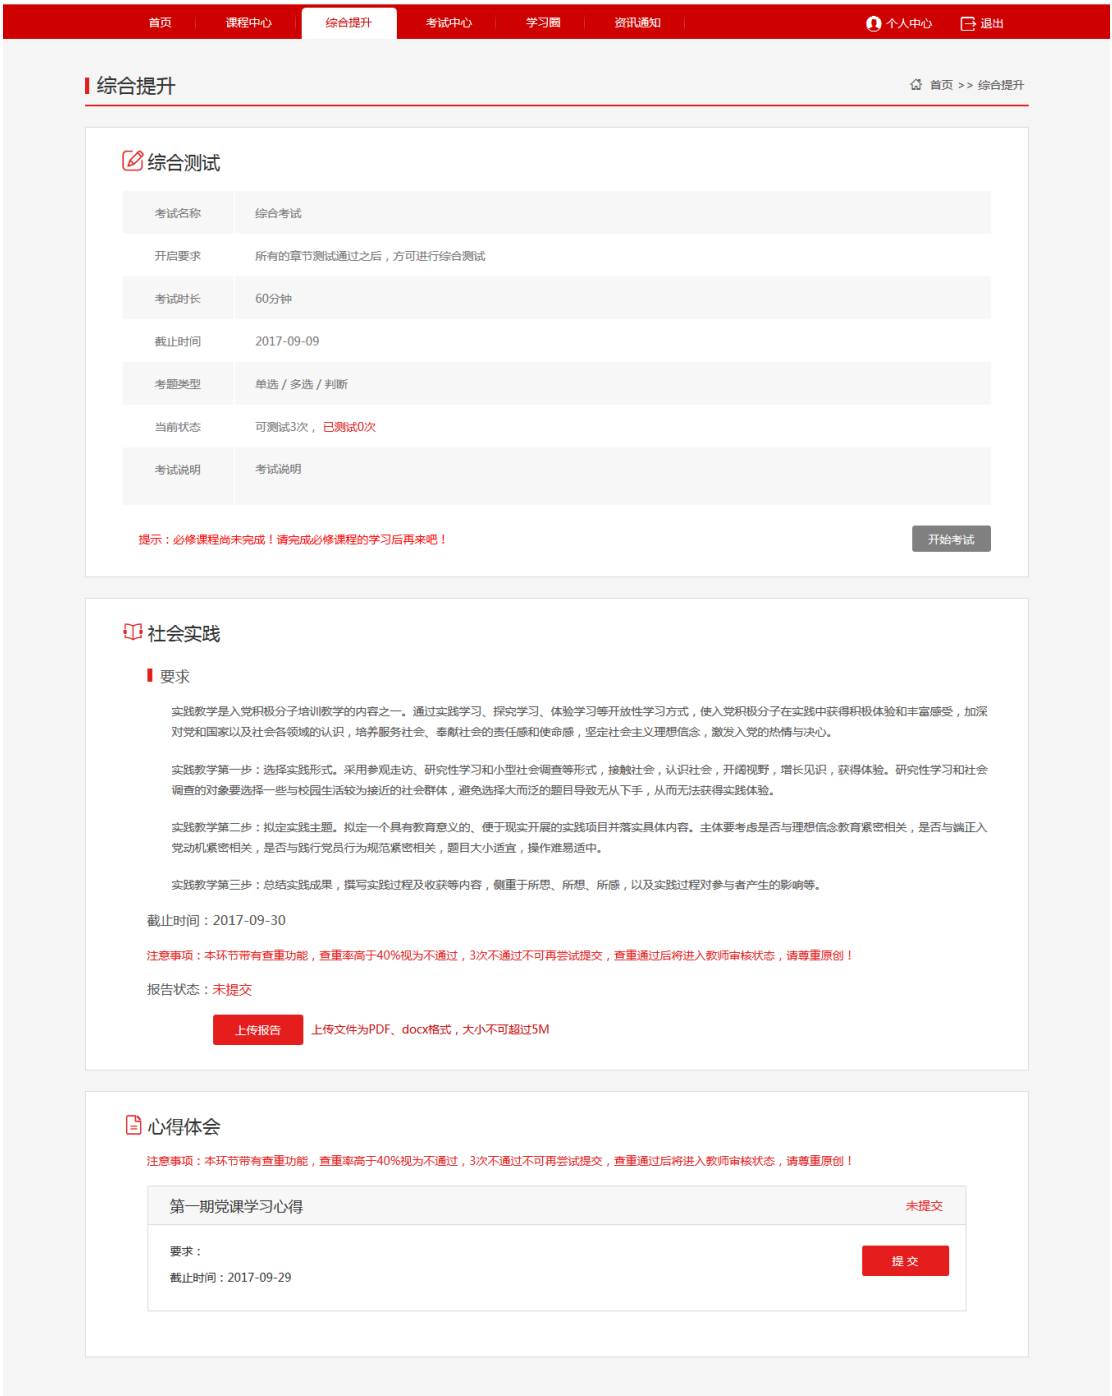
首页 课程中心 综合提升 考试中心 学习圈 资讯通知 个人中心 退出

综合提升

首页 >> 综合提升

综合测试

| 考试名称 | 综合考试 |
|---|---|
| 开启要求 | 所有的章节测试通过之后，方可进行综合测试 |
| 考试时长 | 60分钟 |
| 截止时间 | 2017-09-09 |
| 考题类型 | 单选 / 多选 / 判断 |
| 当前状态 | 可测试3次， 已测试0次 |
| 考试说明 | 考试说明 |

提示：必修课程尚未完成！请完成必修课程的学习后再来吧！

开始考试

社会实践

要求

实践教学是入党积极分子培训教学的内容之一。通过实践学习、探究学习、体验学习等开放性学习方式，使入党积极分子在实践中获得积极体验和丰富感受，加深对党和国家以及社会各领域的认识，培养服务社会、奉献社会的责任感和使命感，坚定社会主义理想信念，激发入党的热情与决心。

实践教学第一步：选择实践形式。采用参观走访、研究性学习和小型社会调查等形式，接触社会，认识社会，开阔视野，增长见识，获得体验。研究性学习和社会调查的对象要选择一些与校园生活较为接近的社会群体，避免选择大而泛的题目导致无从下手，从而无法获得实践体验。

实践教学第二步：拟定实践主题。拟定一个具有教育意义的、便于现实开展的实践项目并落实具体内容。主体要考虑是否与理想信念教育紧密相关，是否与端正入党动机紧密相关，是否与践行党员行为规范紧密相关，题目大小适宜，操作难易适中。

实践教学第三步：总结实践成果，撰写实践过程及收获等内容，侧重于所思、所想、所感，以及实践过程对参与者产生的影响等。

截止时间：2017-09-30

注意事项：本环节带有查重功能，查重率高于40%视为不通过，3次不通过不可再尝试提交，查重通过后将进入教师审核状态，请尊重原创！

报告状态：未提交

上传报告 上传文件为PDF、docx格式，大小不可超过5M

心得体会

注意事项：本环节带有查重功能，查重率高于40%视为不通过，3次不通过不可再尝试提交，查重通过后将进入教师审核状态，请尊重原创！

第一期党课学习心得 未提交

要求：

截止时间：2017-09-29

提 交